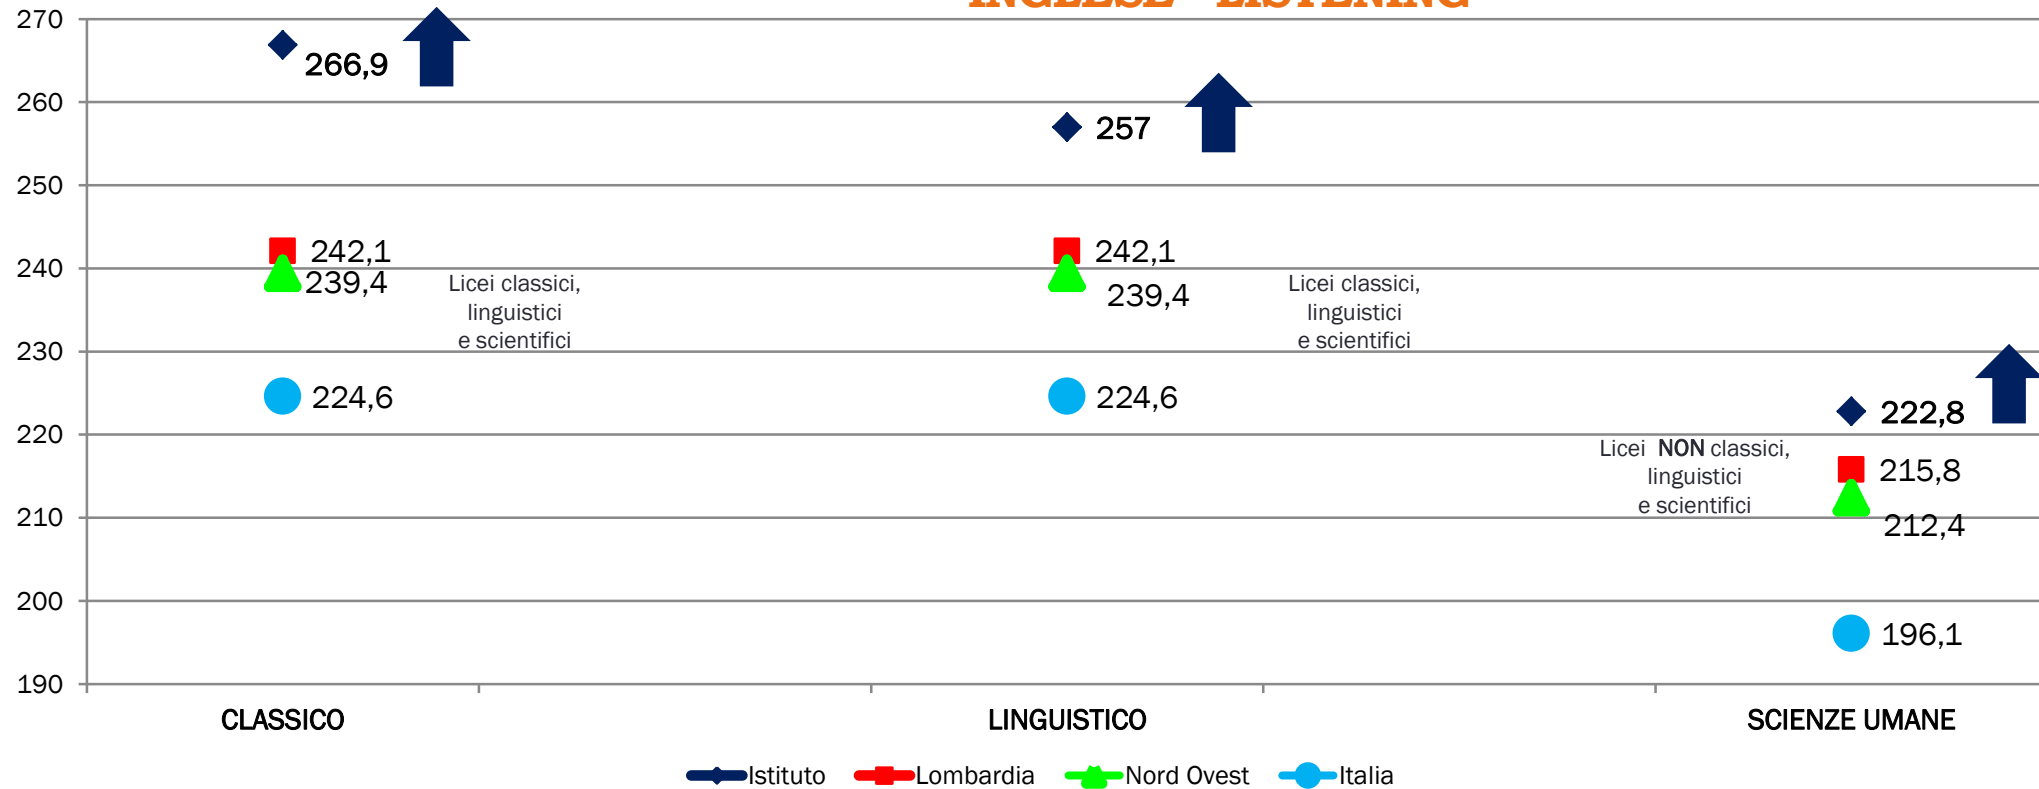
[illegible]

270
260
250
240
230
220
210
200
190

266,9
242,1
239,4
224,6
Licei classici, linguistici e scientifici

257
242,1
239,4
224,6
Licei classici, linguistici e scientifici

222,8
215,8
212,4
196,1
Licei NON classici, linguistici e scientifici

CLASSICO
LINGUISTICO
SCIENZE UMANE

Istituto
Lombardia
Nord Ovest
Italia